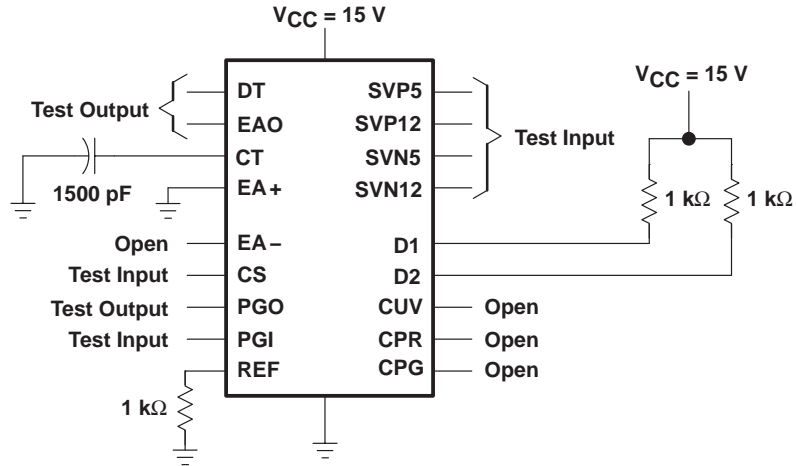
$V_{CC}$ = 15 V

$V_{CC}$ = 15 V

Test Output

DT
EAO
CT
EA +
EA –
CS
PGO
PGI
REF

SVP5
SVP12
SVN5
SVN12
D1
D2
CUV
CPR
CPG

Test Input

1500 pF

1 kΩ

1 kΩ

Open
Test Input
Test Output
Test Input

Open
Open
Open

1 kΩ